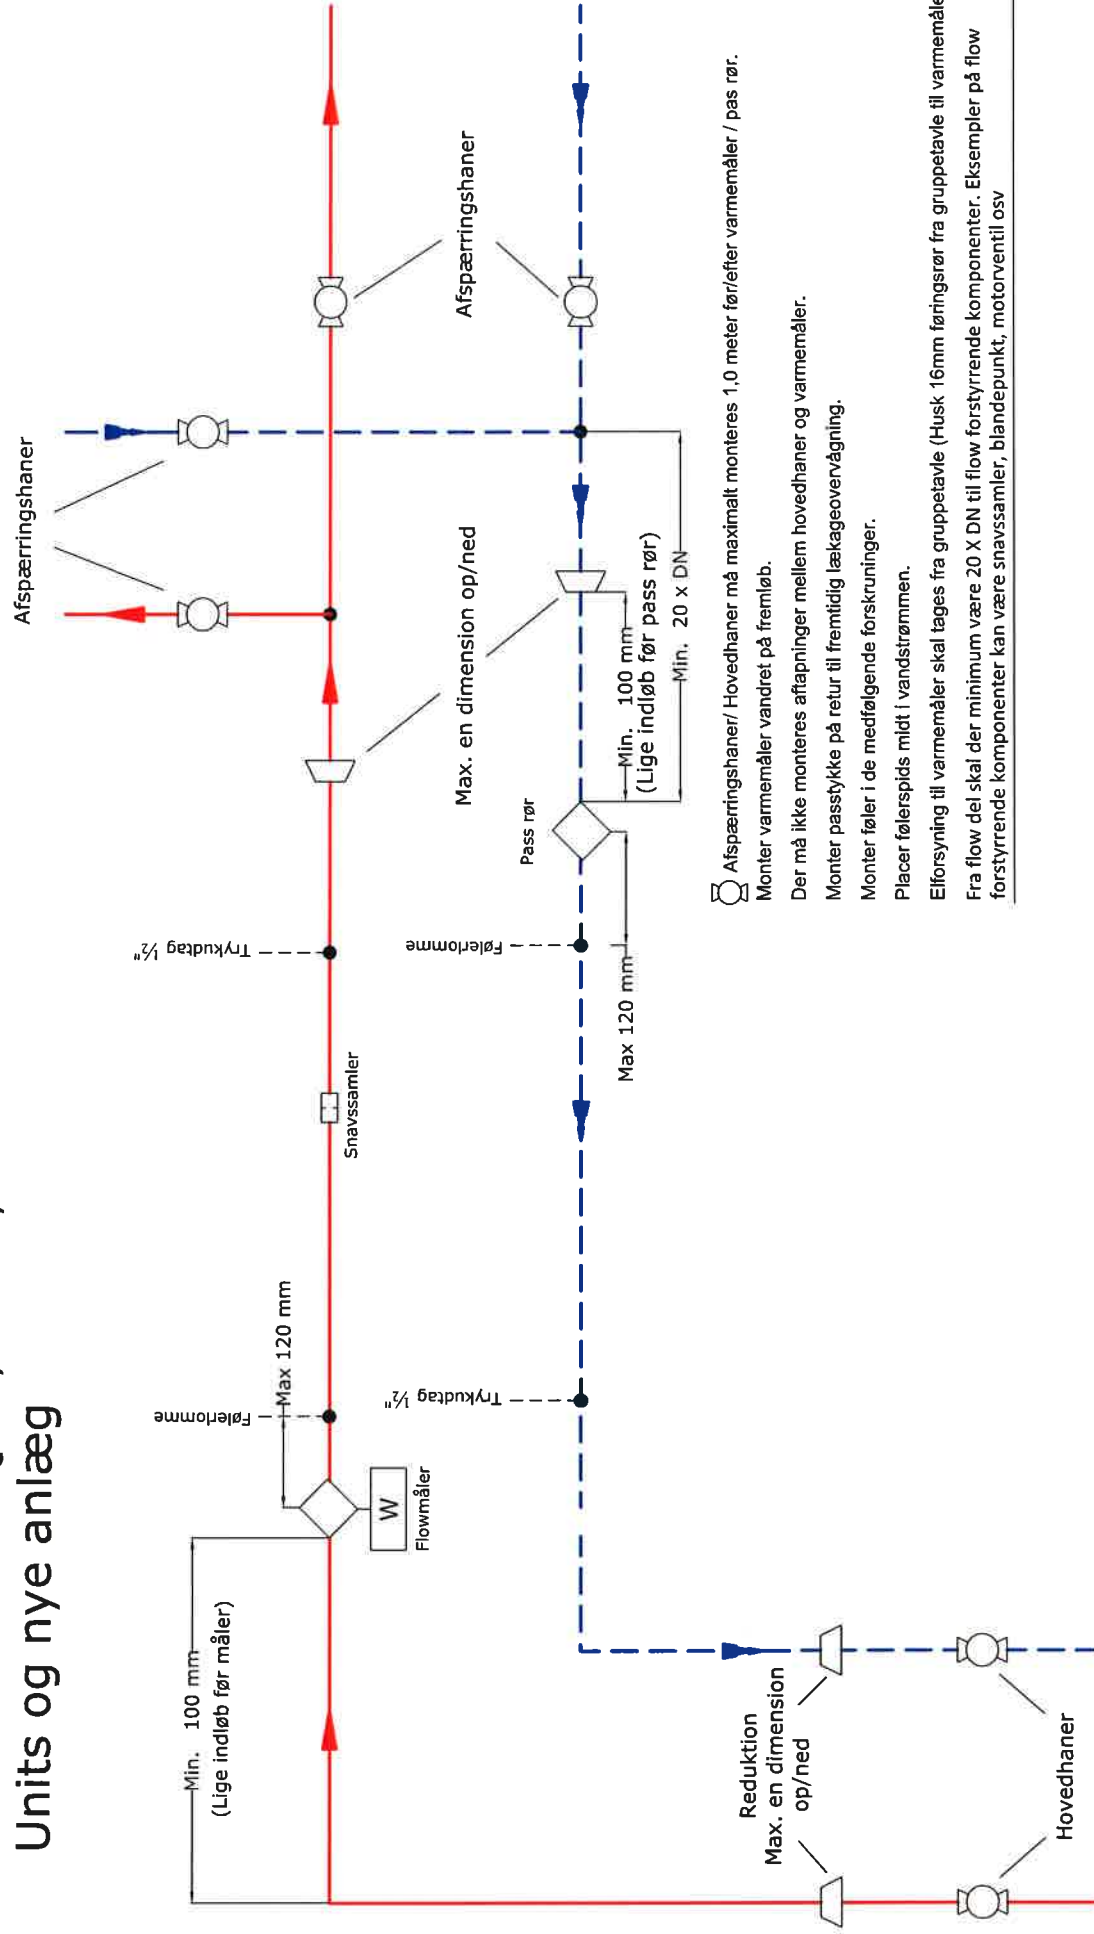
Units og nye anlæg

Min. 100 mm
(Lige indløb før måler)

Føleromme
Max 120 mm
Flowmåler
W
Trykudtag ½"
Snavssamler
Trykudtag ½"
Max. en dimension op/ned
Afspærringshaner
Afspærringshaner
Føleromme
Max 120 mm
Pass rør
Trykudtag ½"
Min. 100 mm
(Lige indløb før pass rør)
Min. 20 x DN
Reduktion
Max. en dimension op/ned
Hovedhaner

Afspærringshaner/ Hovedhaner må maximalt monteres 1,0 meter før/efter varmemåler / pas rør.
Monter varmemåler vandret på fremløb.
Der må ikke monteres aftapninger mellem hovedhaner og varmemåler.
Monter passtykke på retur til fremtidig lækageovervågning.
Monter føler i de medfølgende forskruninger.
Placer følerspids midt i vandstrømmen.
Elforsyning til varmemåler skal tages fra gruppetavle (Husk 16mm føringsrør fra gruppetavle til varmemåle
Fra flow del skal der minimum være 20 X DN til flow forstyrrende komponenter. Eksempler på flow forstyrrende komponenter kan være snavssamler, blandepunkt, motorventil osv